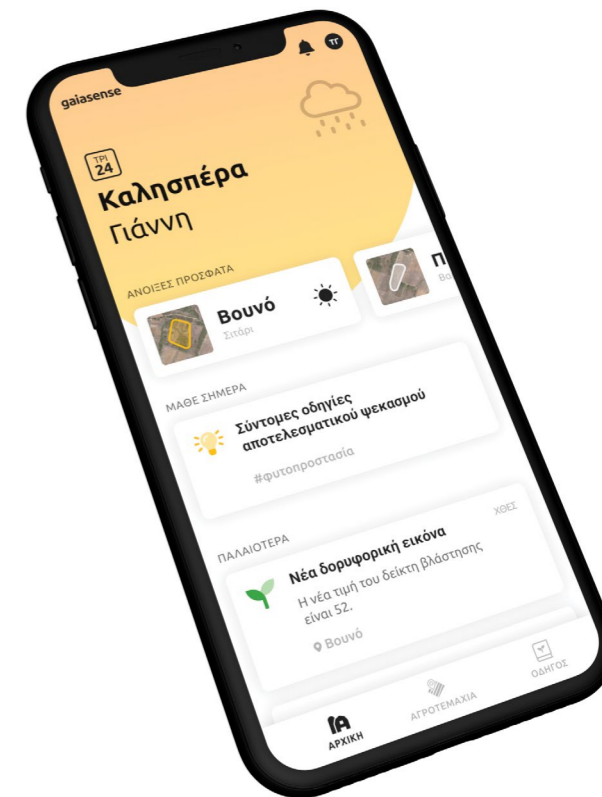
gaiasense

ΤΡΙ
24

Καλησπέρα
Γιάννη

ΑΝΟΙΞΕΣ ΠΡΟΣΦΑΤΑ

Βουνό
Σιτάρι

Π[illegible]
Βο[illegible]

ΜΑΘΕ ΣΗΜΕΡΑ

Σύντομες οδηγίες αποτελεσματικού ψεκασμού

#φυτοπροστασία

ΠΑΛΑΙΟΤΕΡΑ

ΧΘΕΣ

Νέα δορυφορική εικόνα
Η νέα τιμή του δείκτη βλάστησης είναι 52.

Βουνό

ΑΡΧΙΚΗ
ΑΓΡΟΤΕΜΑΧΙΑ
ΟΔΗΓΟΣ